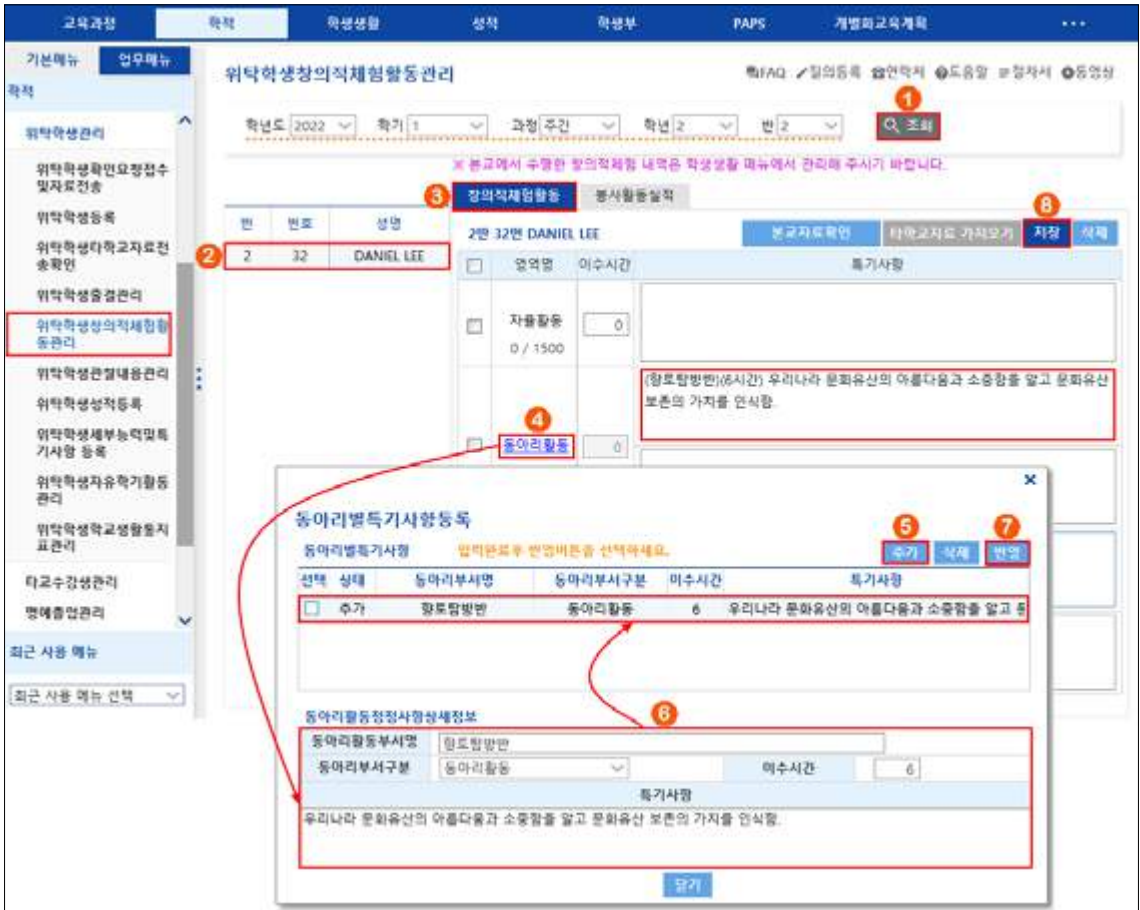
교육과정 학적 학생생활 성적 학생부 PAPS 개별화교육계획 ···

기본메뉴 업무메뉴

학적

위탁학생관리

위탁학생확인요청접수및자료전송

위탁학생등록

위탁학생타학교자료전송확인

위탁학생출결관리

위탁학생창의적체험활동관리

위탁학생관찰내용관리

위탁학생성적등록

위탁학생세부능력및특기사항 등록

위탁학생자유학기활동관리

위탁학생학교생활통지표관리

타교수강생관리

명예졸업관리

최근 사용 메뉴

최근 사용 메뉴 선택

위탁학생창의적체험활동관리

FAQ 질의등록 연락처 도움말 정자서 동영상

학년도 2022 학기 1 과정 주간 학년 2 반 2

1 조회

※ 본교에서 수행한 창의적체험 내역은 학생생활 메뉴에서 관리해 주시기 바랍니다.

3 창의적체험활동 봉사활동실적

| 반 | 번호 | 성명 |
|---|---|---|
| 2 | 32 | DANIEL LEE |

2

2반 32번 DANIEL LEE

본교자료확인 타학교자료 가져오기 8 저장 삭제

| | 영역명 | 이수시간 | 특기사항 |
|---|---|---|---|
| | 자율활동 0 / 1500 | 0 | |
| | 동아리활동 | 0 | (향토탐방반)(6시간) 우리나라 문화유산의 아름다움과 소중함을 알고 문화유산 보존의 가치를 인식함. |

4

동아리별특기사항등록

동아리별특기사항 입력완료후 반영버튼을 선택하세요.

5 추가 삭제 7 반영

| 선택 | 상태 | 동아리부서명 | 동아리부서구분 | 이수시간 | 특기사항 |
|---|---|---|---|---|---|
| | 추가 | 향토탐방반 | 동아리활동 | 6 | 우리나라 문화유산의 아름다움과 소중함을 알고 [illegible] |

6

동아리활동정정사항상세정보

동아리활동부서명 향토탐방반

동아리부서구분 동아리활동 이수시간 6

특기사항

우리나라 문화유산의 아름다움과 소중함을 알고 문화유산 보존의 가치를 인식함.

닫기